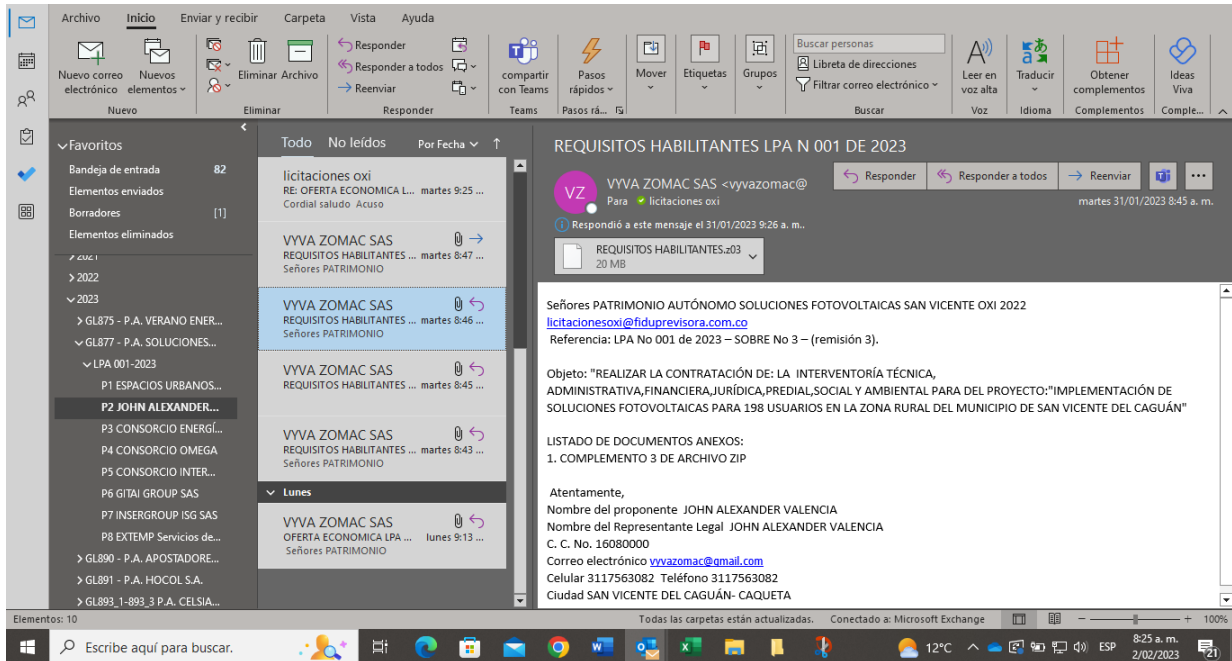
Archivo Inicio Enviar y recibir Carpeta Vista Ayuda

Nuevo correo electrónico Nuevos elementos
Nuevo

Eliminar Archivo
Eliminar

Responder
Responder a todos
Reenviar
Responder

compartir con Teams
Teams

Pasos rápidos
Pasos rá...

Mover

Etiquetas

Grupos

Buscar personas
Libreta de direcciones
Filtrar correo electrónico
Buscar

Leer en voz alta
Voz

Traducir
Idioma

Obtener complementos
Complementos

Ideas Viva
Comple...

Favoritos
Bandeja de entrada 82
Elementos enviados
Borradores [1]
Elementos eliminados
2021
2022
2023
GL875 - P.A. VERANO ENER...
GL877 - P.A. SOLUCIONES...
LPA 001-2023
P1 ESPACIOS URBANOS...
P2 JOHN ALEXANDER...
P3 CONSORCIO ENERGÍ...
P4 CONSORCIO OMEGA
P5 CONSORCIO INTER...
P6 GITAI GROUP SAS
P7 INSERGROUP ISG SAS
P8 EXTEMP Servicios de...
GL890 - P.A. APOSTADORE...
GL891 - P.A. HOCOL S.A.
GL893_1-893_3 P.A. CELSIA...

Todo No leídos Por Fecha

licitaciones oxi
RE: OFERTA ECONOMICA L... martes 9:25 ...
Cordial saludo Acuso

VYVA ZOMAC SAS
REQUISITOS HABILITANTES ... martes 8:47 ...
Señores PATRIMONIO

VYVA ZOMAC SAS
REQUISITOS HABILITANTES ... martes 8:46 ...
Señores PATRIMONIO

VYVA ZOMAC SAS
REQUISITOS HABILITANTES ... martes 8:45 ...

VYVA ZOMAC SAS
REQUISITOS HABILITANTES ... martes 8:43 ...
Señores PATRIMONIO

Lunes

VYVA ZOMAC SAS
OFERTA ECONOMICA LPA ... lunes 9:13 ...
Señores PATRIMONIO

REQUISITOS HABILITANTES LPA N 001 DE 2023

VZ
VYVA ZOMAC SAS <vyvazomac@
Para licitaciones oxi

Responder Responder a todos Reenviar
martes 31/01/2023 8:45 a. m.

Respondió a este mensaje el 31/01/2023 9:26 a. m..

REQUISITOS HABILITANTES.z03
20 MB

Señores PATRIMONIO AUTÓNOMO SOLUCIONES FOTOVOLTAICAS SAN VICENTE OXI 2022
licitacionesoxi@fiduprevisora.com.co
Referencia: LPA No 001 de 2023 – SOBRE No 3 – (remisión 3).

Objeto: "REALIZAR LA CONTRATACIÓN DE: LA INTERVENTORÍA TÉCNICA, ADMINISTRATIVA,FINANCIERA,JURÍDICA,PREDIAL,SOCIAL Y AMBIENTAL PARA DEL PROYECTO:"IMPLEMENTACIÓN DE SOLUCIONES FOTOVOLTAICAS PARA 198 USUARIOS EN LA ZONA RURAL DEL MUNICIPIO DE SAN VICENTE DEL CAGUÁN"

LISTADO DE DOCUMENTOS ANEXOS:
1. COMPLEMENTO 3 DE ARCHIVO ZIP

Atentamente,
Nombre del proponente JOHN ALEXANDER VALENCIA
Nombre del Representante Legal JOHN ALEXANDER VALENCIA
C. C. No. 16080000
Correo electrónico vyvazomac@gmail.com
Celular 3117563082 Teléfono 3117563082
Ciudad SAN VICENTE DEL CAGUÁN- CAQUETA

Elementos: 10 Todas las carpetas están actualizadas. Conectado a: Microsoft Exchange 100%

Escribe aquí para buscar. 12°C ESP 8:25 a. m. 2/02/2023 21